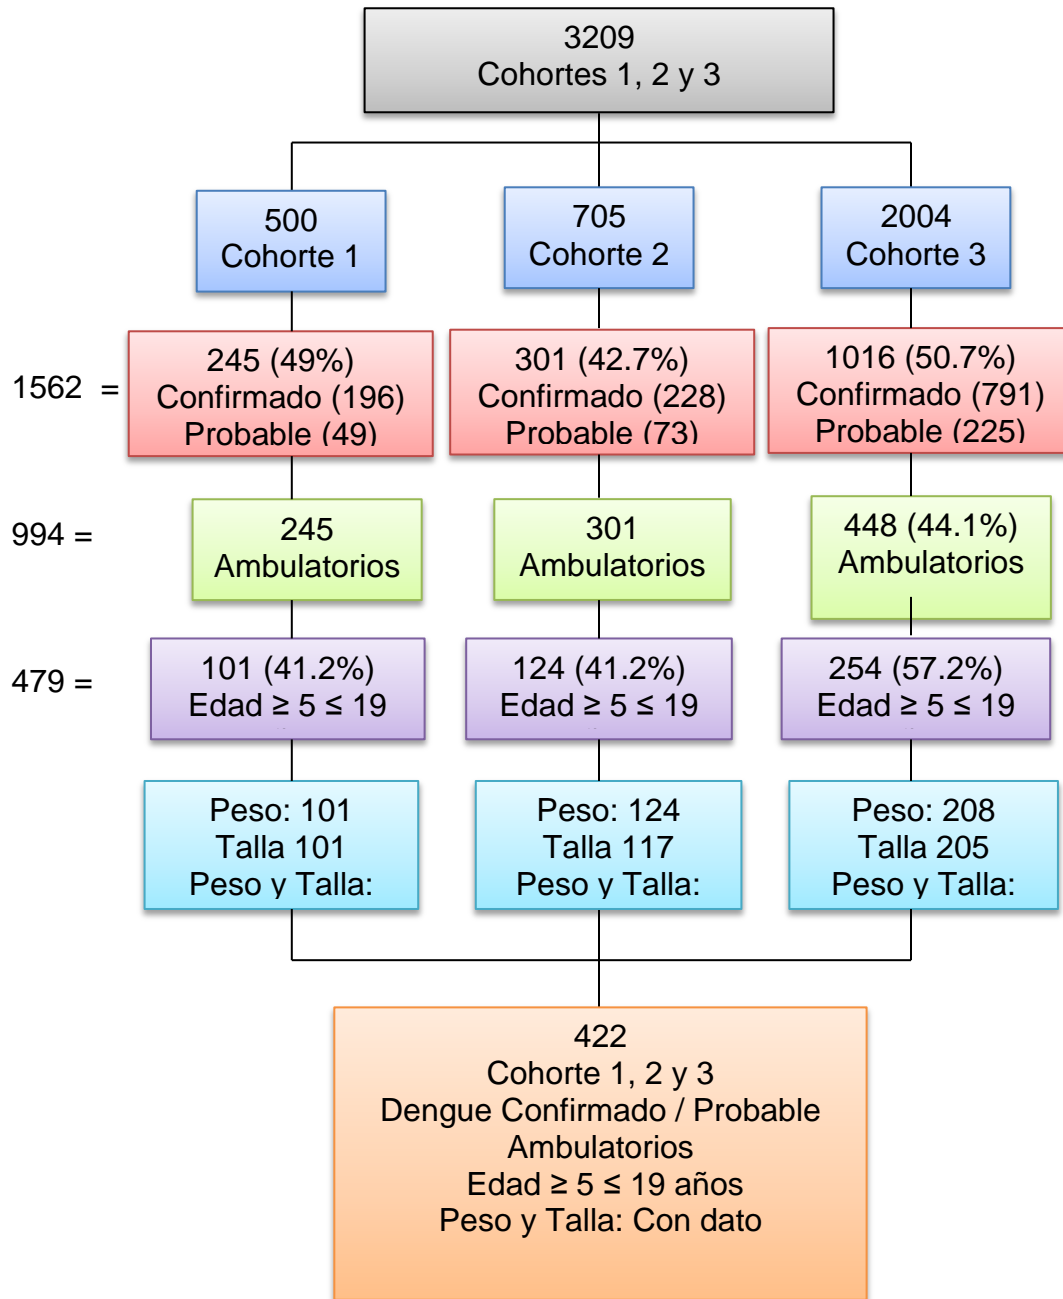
3209
Cohortes 1, 2 y 3

500
Cohorte 1

705
Cohorte 2

2004
Cohorte 3

1562 =

245 (49%)
Confirmado (196)
Probable (49)

301 (42.7%)
Confirmado (228)
Probable (73)

1016 (50.7%)
Confirmado (791)
Probable (225)

994 =

245
Ambulatorios

301
Ambulatorios

448 (44.1%)
Ambulatorios

479 =

101 (41.2%)
Edad ≥ 5 ≤ 19

124 (41.2%)
Edad ≥ 5 ≤ 19

254 (57.2%)
Edad ≥ 5 ≤ 19

Peso: 101
Talla 101
Peso y Talla:

Peso: 124
Talla 117
Peso y Talla:

Peso: 208
Talla 205
Peso y Talla:

422
Cohorte 1, 2 y 3
Dengue Confirmado / Probable
Ambulatorios
Edad ≥ 5 ≤ 19 años
Peso y Talla: Con dato